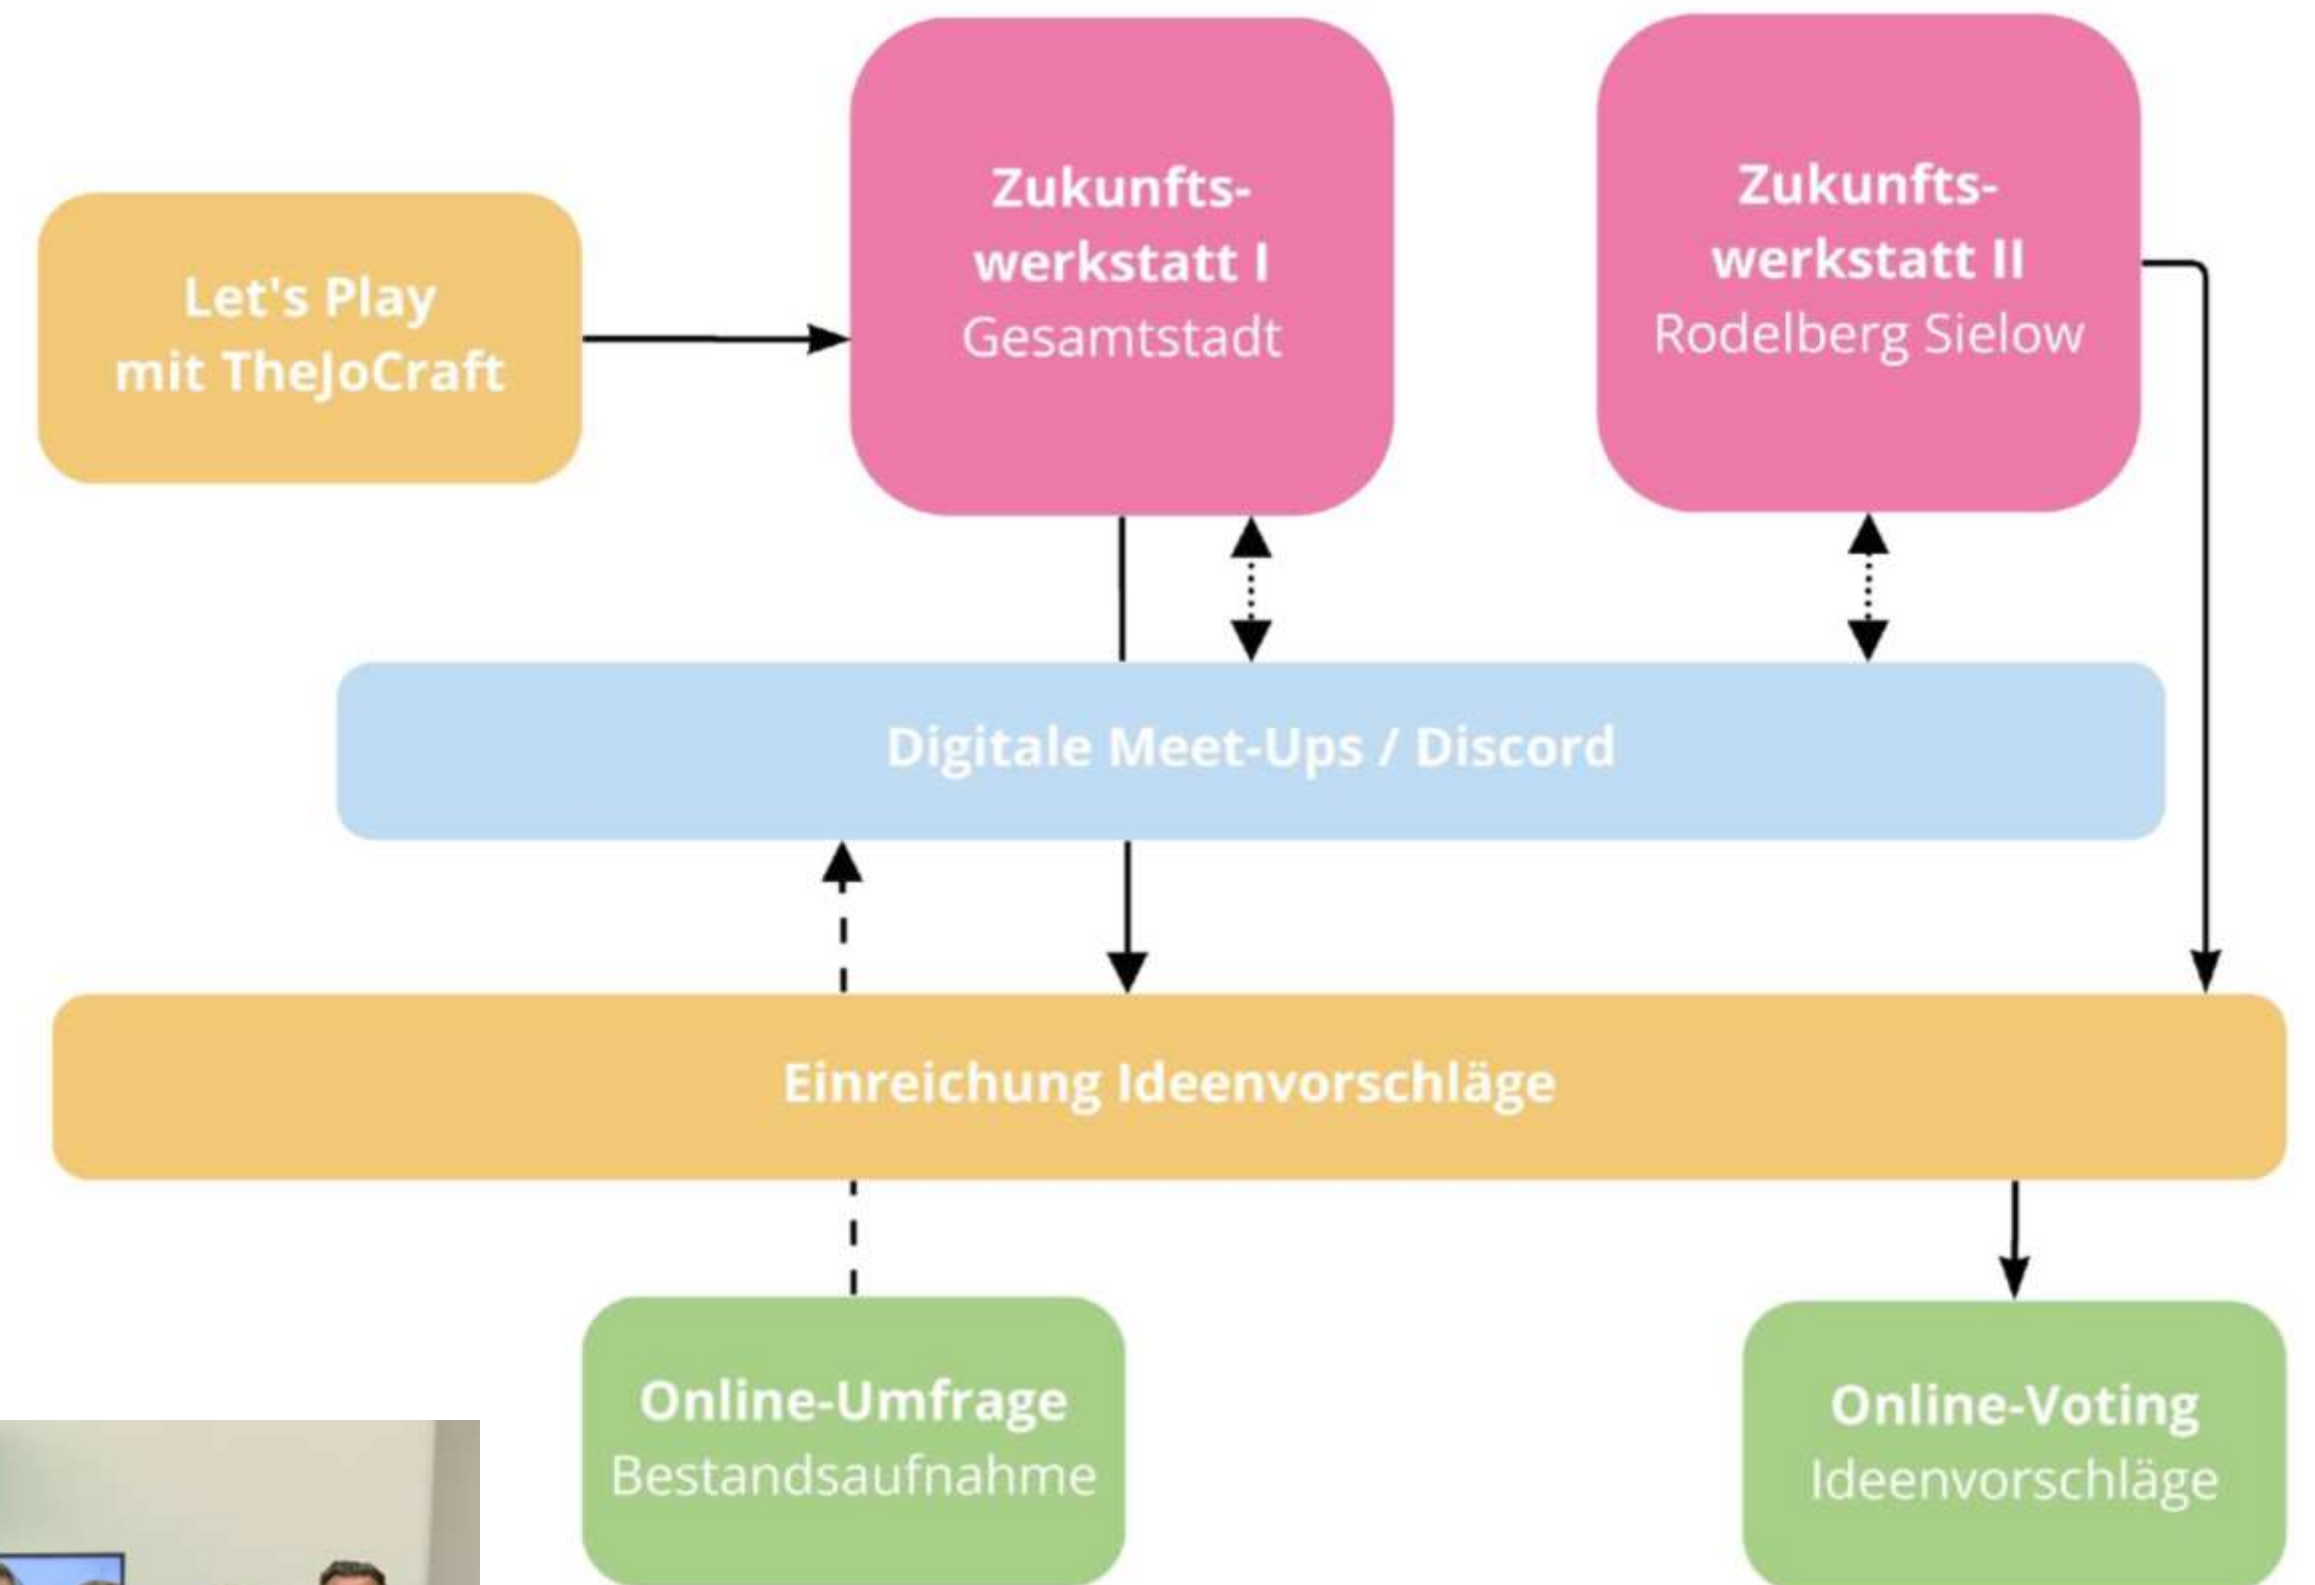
Let's Play mit TheJoCraft

Zukunftswerkstatt I
Gesamtstadt

Zukunftswerkstatt II
Rodelberg Sielow

Digitale Meet-Ups / Discord

Einreichung Ideenvorschläge

Online-Umfrage
Bestandsaufnahme

Online-Voting
Ideenvorschläge